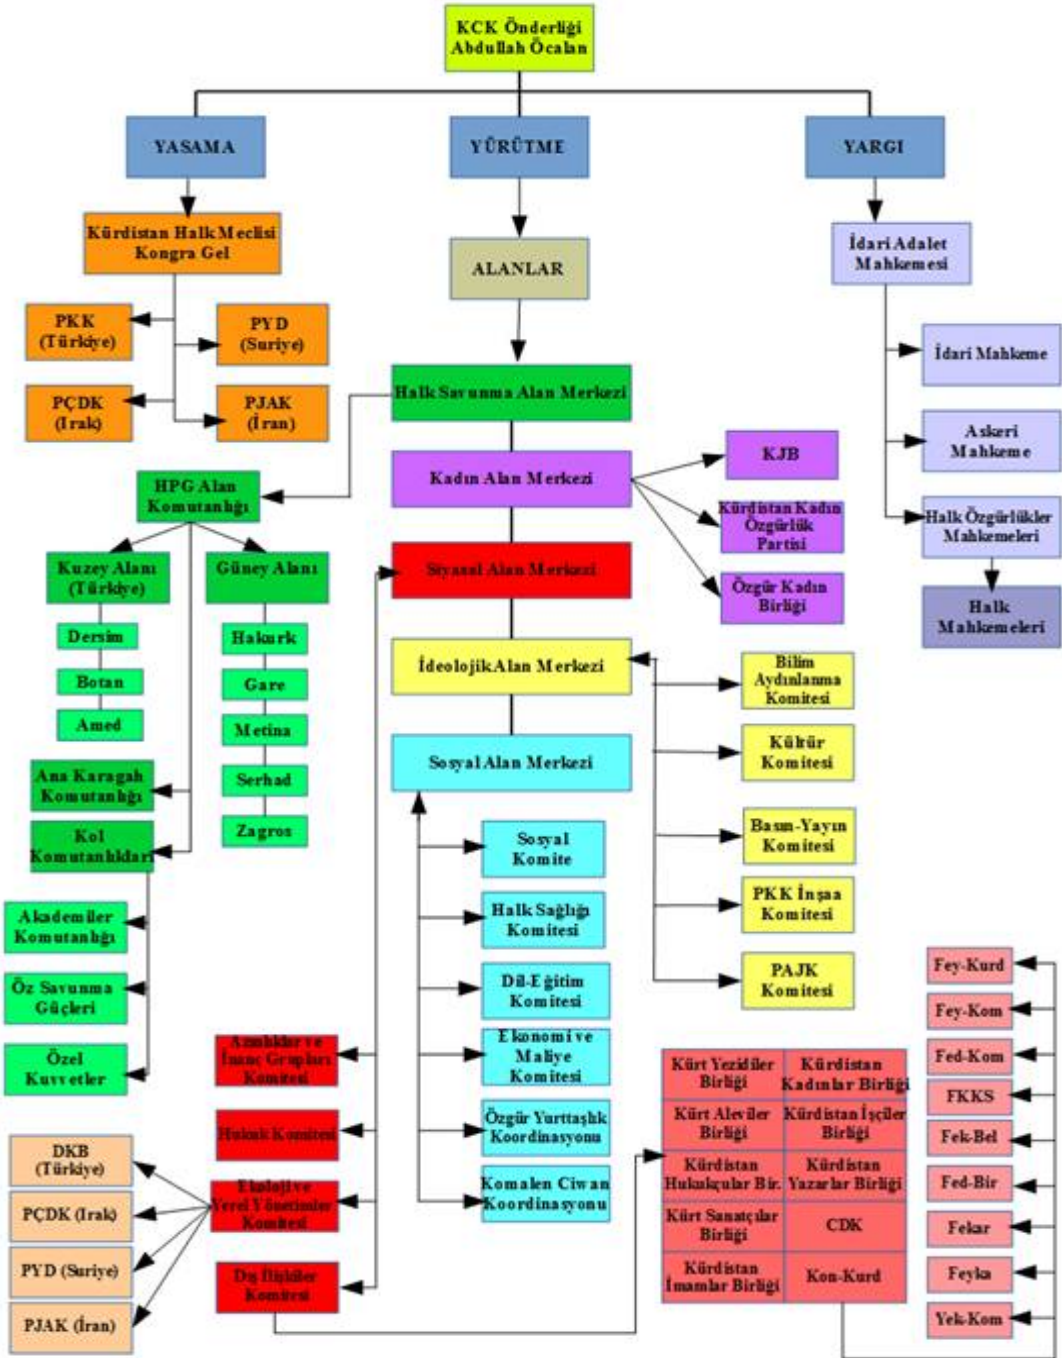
KCK Önderliği
Abdullah Öcalan

YASAMA

YÜRÜTME

YARGI

Kürdistan Halk Meclisi
Kongra Gel

ALANLAR

İdari Adalet Mahkemesi

PKK (Türkiye)

PYD (Suriye)

PÇDK (Irak)

PJAK (İran)

Halk Savunma Alan Merkezi

İdari Mahkeme

Askeri Mahkeme

Halk Özgürlükler Mahkemeleri

Halk Mahkemeleri

Kadın Alan Merkezi

KJB

Kürdistan Kadın Özgürlük Partisi

Özgür Kadın Birliği

HPG Alan Komutanlığı

Kuzey Alanı (Türkiye)

Güney Alanı

Siyasal Alan Merkezi

Dersim

Botan

Amed

Hakurk

Gare

Metina

Serhad

Zagros

İdeolojik Alan Merkezi

Bilim Aydınlanma Komitesi

Kültür Komitesi

Basın-Yayın Komitesi

PKK İnşaa Komitesi

PAJK Komitesi

Sosyal Alan Merkezi

Ana Karagah Komutanlığı

Kol Komutanlıkları

Akademiler Komutanlığı

Öz Savunma Güçleri

Özel Kuvvetler

Sosyal Komite

Halk Sağlığı Komitesi

Dil-Eğitim Komitesi

Ekonomi ve Maliye Komitesi

Özgür Yurttaşlık Koordinasyonu

Komalen Ciwan Koordinasyonu

Azınlıklar ve İnanç Grupları Komitesi

Hukuk Komitesi

Ekolojive Yerel Yönetimler Komitesi

Dış İlişkiler Komitesi

DKB (Türkiye)

PÇDK (Irak)

PYD (Suriye)

PJAK (İran)

Kürt Yezidiler Birliği

Kürdistan Kadınlar Birliği

Kürt Aleviler Birliği

Kürdistan İşçiler Birliği

Kürdistan Hukukçular Bir.

Kürdistan Yazarlar Birliği

Kürt Sanatçılar Birliği

CDK

Kürdistan İmamlar Birliği

Kon-Kurd

Fey-Kurd

Fey-Kom

Fed-Kom

FKKS

Fek-Bel

Fed-Bir

Fekar

Feyka

Yek-Kom